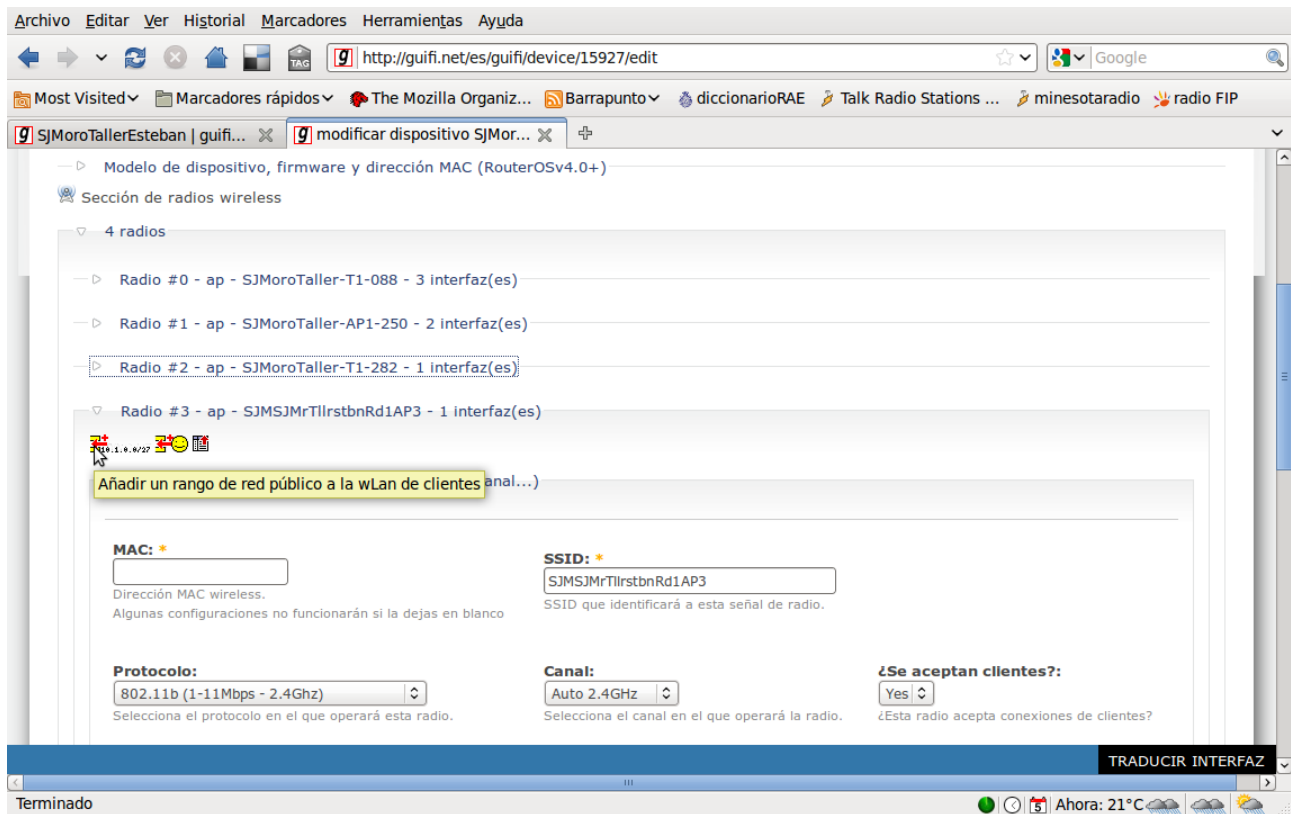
Archivo Editar Ver Historial Marcadores Herramientas Ayuda

http://guifi.net/es/guifi/device/15927/edit

Google

Most Visited Marcadores rápidos The Mozilla Organiz... Barrapunto diccionarioRAE Talk Radio Stations ... minesotaradio radio FIP

SJMoroTallerEsteban | guifi... modificar dispositivo SJMor...

Modelo de dispositivo, firmware y dirección MAC (RouterOSv4.0+)

Sección de radios wireless

4 radios

Radio #0 - ap - SJMoroTaller-T1-088 - 3 interfaz(es)

Radio #1 - ap - SJMoroTaller-AP1-250 - 2 interfaz(es)

Radio #2 - ap - SJMoroTaller-T1-282 - 1 interfaz(es)

Radio #3 - ap - SJMSJMrTllrstbnRd1AP3 - 1 interfaz(es)

10.1.0.0/27

Añadir un rango de red público a la wLan de clientes anal...)

MAC: *

Dirección MAC wireless.
Algunas configuraciones no funcionarán si la dejas en blanco

SSID: *

SJMSJMrTllrstbnRd1AP3

SSID que identificará a esta señal de radio.

Protocolo:

802.11b (1-11Mbps - 2.4Ghz)

Selecciona el protocolo en el que operará esta radio.

Canal:

Auto 2.4GHz

Selecciona el canal en el que operará la radio.

¿Se aceptan clientes?:

Yes

¿Esta radio acepta conexiones de clientes?

TRADUCIR INTERFAZ

Terminado

5 Ahora: 21°C